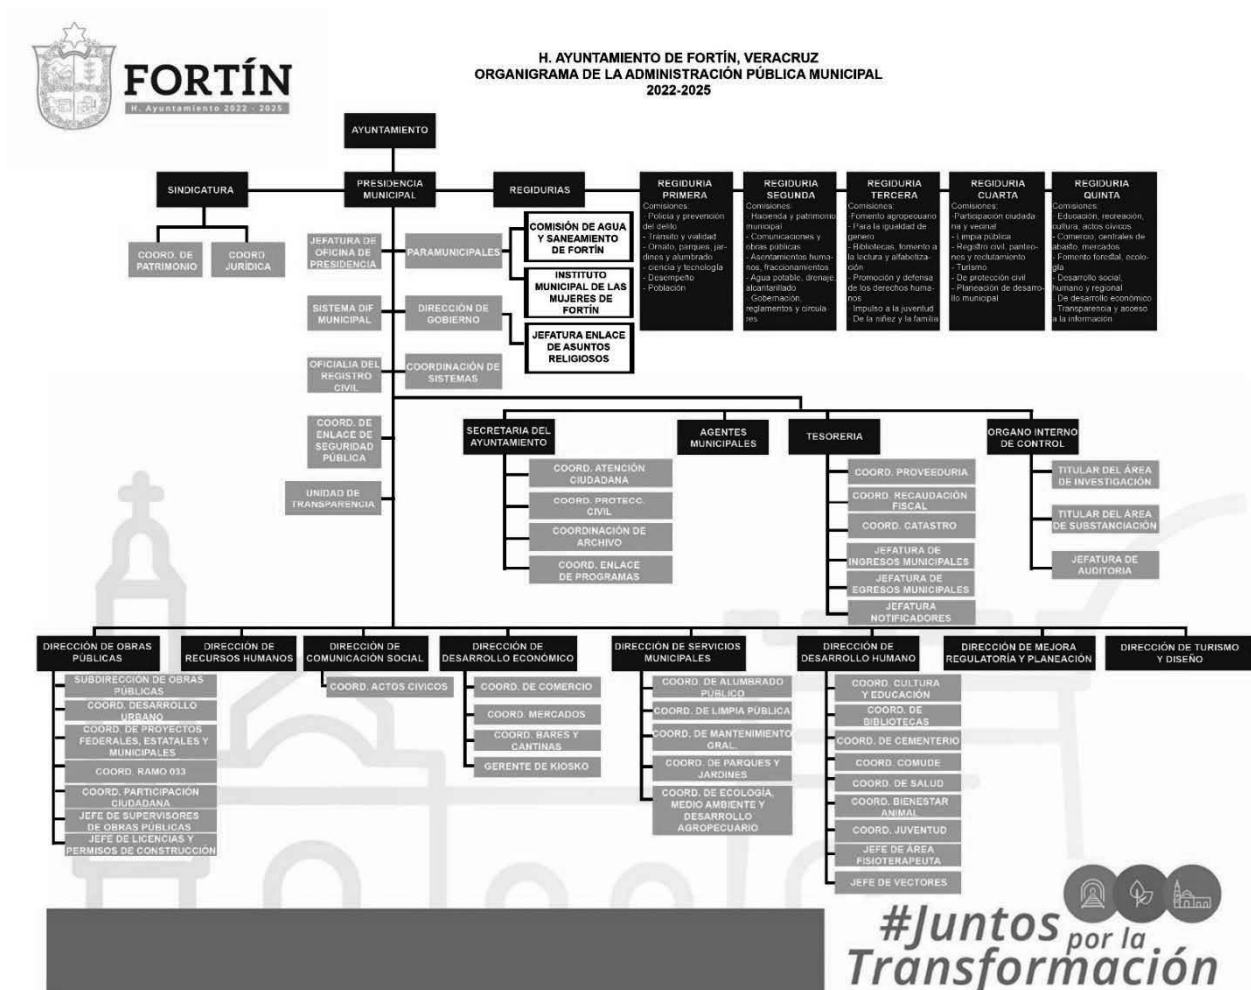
FORTÍN
H. Ayuntamiento 2022 - 2025

H. AYUNTAMIENTO DE FORTÍN, VERACRUZ
ORGANIGRAMA DE LA ADMINISTRACIÓN PÚBLICA MUNICIPAL
2022-2025

AYUNTAMIENTO

SINDICATURA

PRESIDENCIA MUNICIPAL

REGIDURIAS

REGIDURIA PRIMERA
Comisiones:
- Policía y prevención del delito
- Tránsito y vialidad
- Ornato, parques, jardines y alumbrado
- ciencia y tecnología
- Desempeño
- Población

REGIDURIA SEGUNDA
Comisiones:
- Hacienda y patrimonio municipal
- Comunicaciones y obras públicas
- Asentamientos humanos, fraccionamientos
- Agua potable, drenaje, alcantarillado
- Gobernación, reglamentos y circulares

REGIDURIA TERCERA
Comisiones:
- Fomento agropecuario
- Para la igualdad de genero
- Bibliotecas, fomento a la lectura y alfabetización
- Promoción y defensa de los derechos humanos
- Impulso a la juventud
- De la niñez y la familia

REGIDURIA CUARTA
Comisiones:
- Participación ciudadana y vecinal
- Limpia pública
- Registro civil, panteones y reclutamiento
- Turismo
- De protección civil
- Planeación de desarrollo municipal

REGIDURIA QUINTA
Comisiones:
- Educación, recreación, cultura, actos cívicos
- Comercio, centrales de abasto, mercados
- Fomento forestal, ecología
- Desarrollo social, humano y regional
- De desarrollo económico
- Transparencia y acceso a la información

COORD. DE PATRIMONIO

COORD. JURÍDICA

JEFATURA DE OFICINA DE PRESIDENCIA

PARAMUNICIPALES

COMISIÓN DE AGUA Y SANEAMIENTO DE FORTÍN

INSTITUTO MUNICIPAL DE LAS MUJERES DE FORTÍN

SISTEMA DIF MUNICIPAL

DIRECCIÓN DE GOBIERNO

JEFATURA ENLACE DE ASUNTOS RELIGIOSOS

OFICIALIA DEL REGISTRO CIVIL

COORDINACIÓN DE SISTEMAS

COORD. DE ENLACE DE SEGURIDAD PÚBLICA

UNIDAD DE TRANSPARENCIA

SECRETARIA DEL AYUNTAMIENTO
COORD. ATENCIÓN CIUDADANA
COORD. PROTECC. CIVIL
COORDINACIÓN DE ARCHIVO
COORD. ENLACE DE PROGRAMAS

AGENTES MUNICIPALES

TESORERIA
COORD. PROVEEDURIA
COORD. RECAUDACIÓN FISCAL
COORD. CATASTRO
JEFATURA DE INGRESOS MUNICIPALES
JEFATURA DE EGRESOS MUNICIPALES
JEFATURA NOTIFICADORES

ORGANO INTERNO DE CONTROL
TITULAR DEL ÁREA DE INVESTIGACIÓN
TITULAR DEL ÁREA DE SUBSTANCIACIÓN
JEFATURA DE AUDITORIA

DIRECCIÓN DE OBRAS PÚBLICAS
SUBDIRECCIÓN DE OBRAS PÚBLICAS
COORD. DESARROLLO URBANO
COORD. DE PROYECTOS FEDERALES, ESTATALES Y MUNICIPALES
COORD. RAMO 033
COORD. PARTICIPACIÓN CIUDADANA
JEFE DE SUPERVISORES DE OBRAS PÚBLICAS
JEFE DE LICENCIAS Y PERMISOS DE CONSTRUCCIÓN

DIRECCIÓN DE RECURSOS HUMANOS

DIRECCIÓN DE COMUNICACIÓN SOCIAL
COORD. ACTOS CIVICOS

DIRECCIÓN DE DESARROLLO ECONÓMICO
COORD. DE COMERCIO
COORD. MERCADOS
COORD. BARES Y CANTINAS
GERENTE DE KIOSKO

DIRECCIÓN DE SERVICIOS MUNICIPALES
COORD. DE ALUMBRADO PÚBLICO
COORD. DE LIMPIA PÚBLICA
COORD. DE MANTENIMIENTO GRAL.
COORD. DE PARQUES Y JARDINES
COORD. DE ECOLOGÍA, MEDIO AMBIENTE Y DESARROLLO AGROPECUARIO

DIRECCIÓN DE DESARROLLO HUMANO
COORD. CULTURA Y EDUCACIÓN
COORD. DE BIBLIOTECAS
COORD. DE CEMENTERIO
COORD. COMUDE
COORD. DE SALUD
COORD. BIENESTAR ANIMAL
COORD. JUVENTUD
JEFE DE ÁREA FISIOTERAPEUTA
JEFE DE VECTORES

DIRECCIÓN DE MEJORA REGULATORÍA Y PLANEACIÓN

DIRECCIÓN DE TURISMO Y DISEÑO

#Juntos por la Transformación